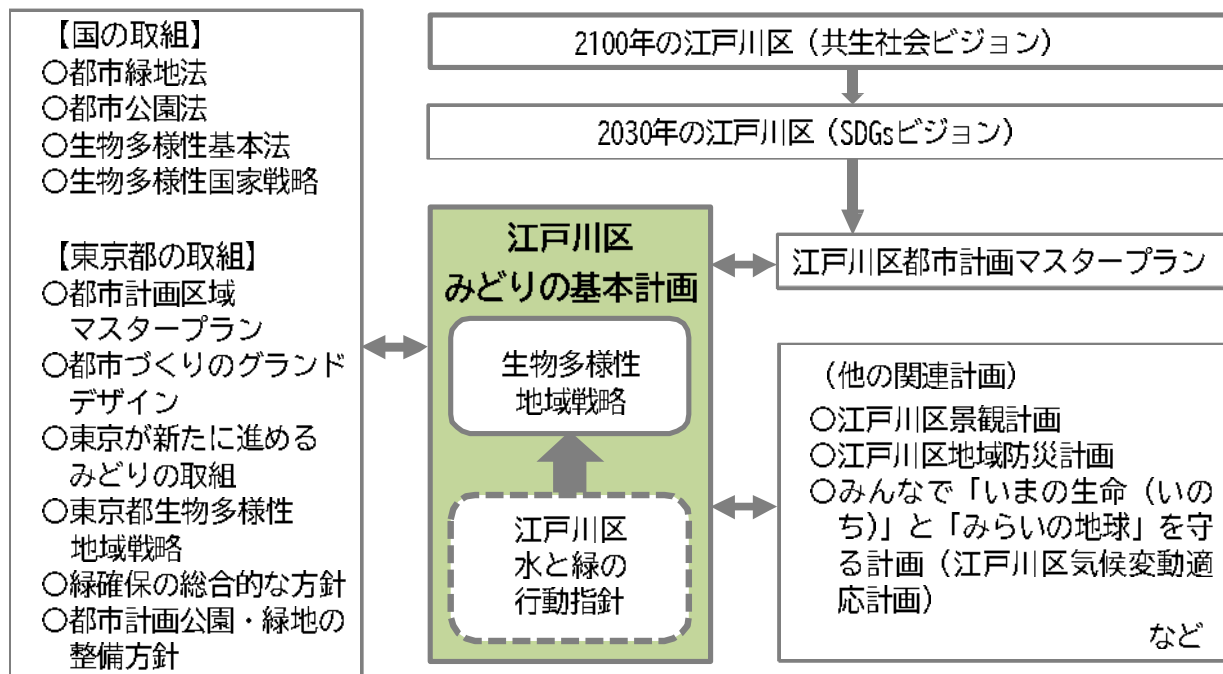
【国の取組】
○都市緑地法
○都市公園法
○生物多様性基本法
○生物多様性国家戦略

【東京都の取組】
○都市計画区域マスタープラン
○都市づくりのグランドデザイン
○東京が新たに進めるみどりの取組
○東京都生物多様性地域戦略
○緑確保の総合的な方針
○都市計画公園・緑地の整備方針

2100年の江戸川区（共生社会ビジョン）

2030年の江戸川区（SDGsビジョン）

江戸川区
みどりの基本計画

生物多様性
地域戦略

江戸川区
水と緑の
行動指針

江戸川区都市計画マスタープラン

（他の関連計画）
○江戸川区景観計画
○江戸川区地域防災計画
○みんなで「いまの生命（いのち）」と「みらいの地球」を守る計画（江戸川区気候変動適応計画）
など